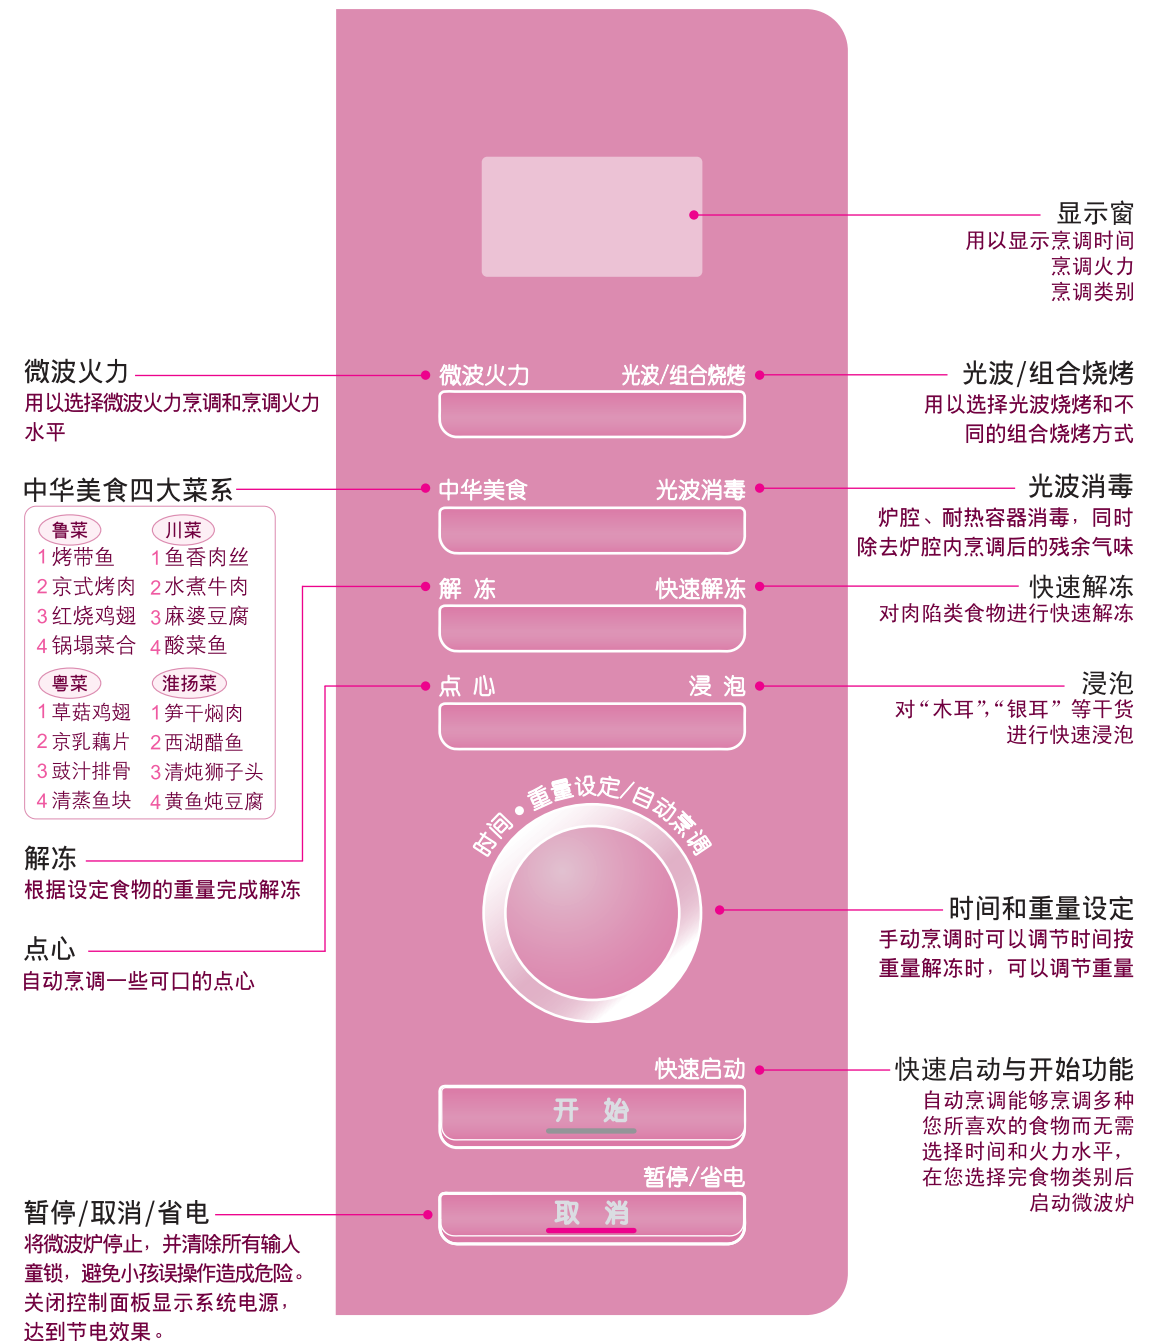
显示窗
用以显示烹调时间
烹调火力
烹调类别

微波火力
用以选择微波火力烹调和烹调火力水平

微波火力 光波/组合烧烤

光波/组合烧烤
用以选择光波烧烤和不同的组合烧烤方式

中华美食四大菜系

| 鲁菜 | 川菜 |
|---|---|
| 1 烤带鱼 | 1 鱼香肉丝 |
| 2 京式烤肉 | 2 水煮牛肉 |
| 3 红烧鸡翅 | 3 麻婆豆腐 |
| 4 锅塌菜合 | 4 酸菜鱼 |
| 粤菜 | 淮扬菜 |
| 1 草菇鸡翅 | 1 笋干焖肉 |
| 2 京乳藕片 | 2 西湖醋鱼 |
| 3 豉汁排骨 | 3 清炖狮子头 |
| 4 清蒸鱼块 | 4 黄鱼炖豆腐 |

中华美食 光波消毒

光波消毒
炉腔、耐热容器消毒，同时除去炉腔内烹调后的残余气味

解 冻 快速解冻

快速解冻
对肉陷类食物进行快速解冻

点 心 浸 泡

浸泡
对“木耳”,“银耳” 等干货进行快速浸泡

时间 • 重量设定/自动烹调

解冻
根据设定食物的重量完成解冻

点心
自动烹调一些可口的点心

时间和重量设定
手动烹调时可以调节时间按重量解冻时，可以调节重量

快速启动
开 始

快速启动与开始功能
自动烹调能够烹调多种您所喜欢的食物而无需选择时间和火力水平，在您选择完食物类别后启动微波炉

暂停/省电
取 消

暂停/取消/省电
将微波炉停止，并清除所有输入童锁，避免小孩误操作造成危险。关闭控制面板显示系统电源，达到节电效果。